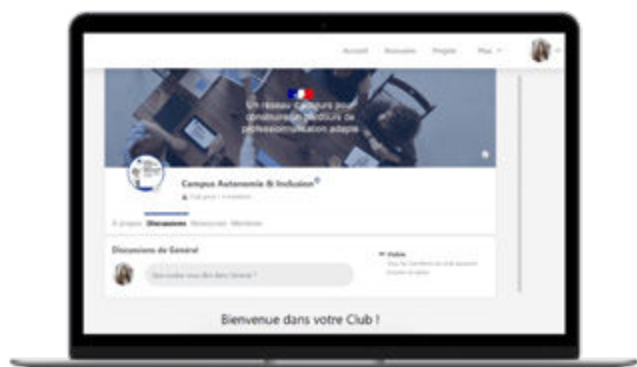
Accueil Nouvelles Projets Plus

Un réseau d'acteurs pour construire un parcours de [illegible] adapté

Campus Autonomie & Inclusion

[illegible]

À propos Discussions Ressources Membres

Discussions de Général

Que voulez-vous dire dans Général ?

Visible

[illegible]

Bienvenue dans votre Club !